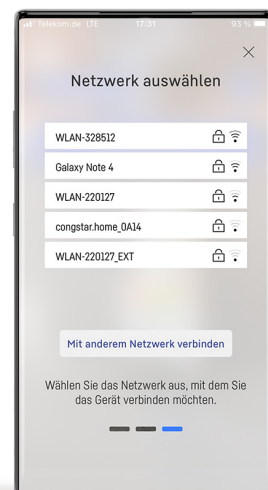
Telekom.de LTE 17:31 93 %

Netzwerk auswählen

WLAN-328512

Galaxy Note 4

WLAN-220127

congstar.home_0A14

WLAN-220127_EXT

Mit anderem Netzwerk verbinden

Wählen Sie das Netzwerk aus, mit dem Sie das Gerät verbinden möchten.